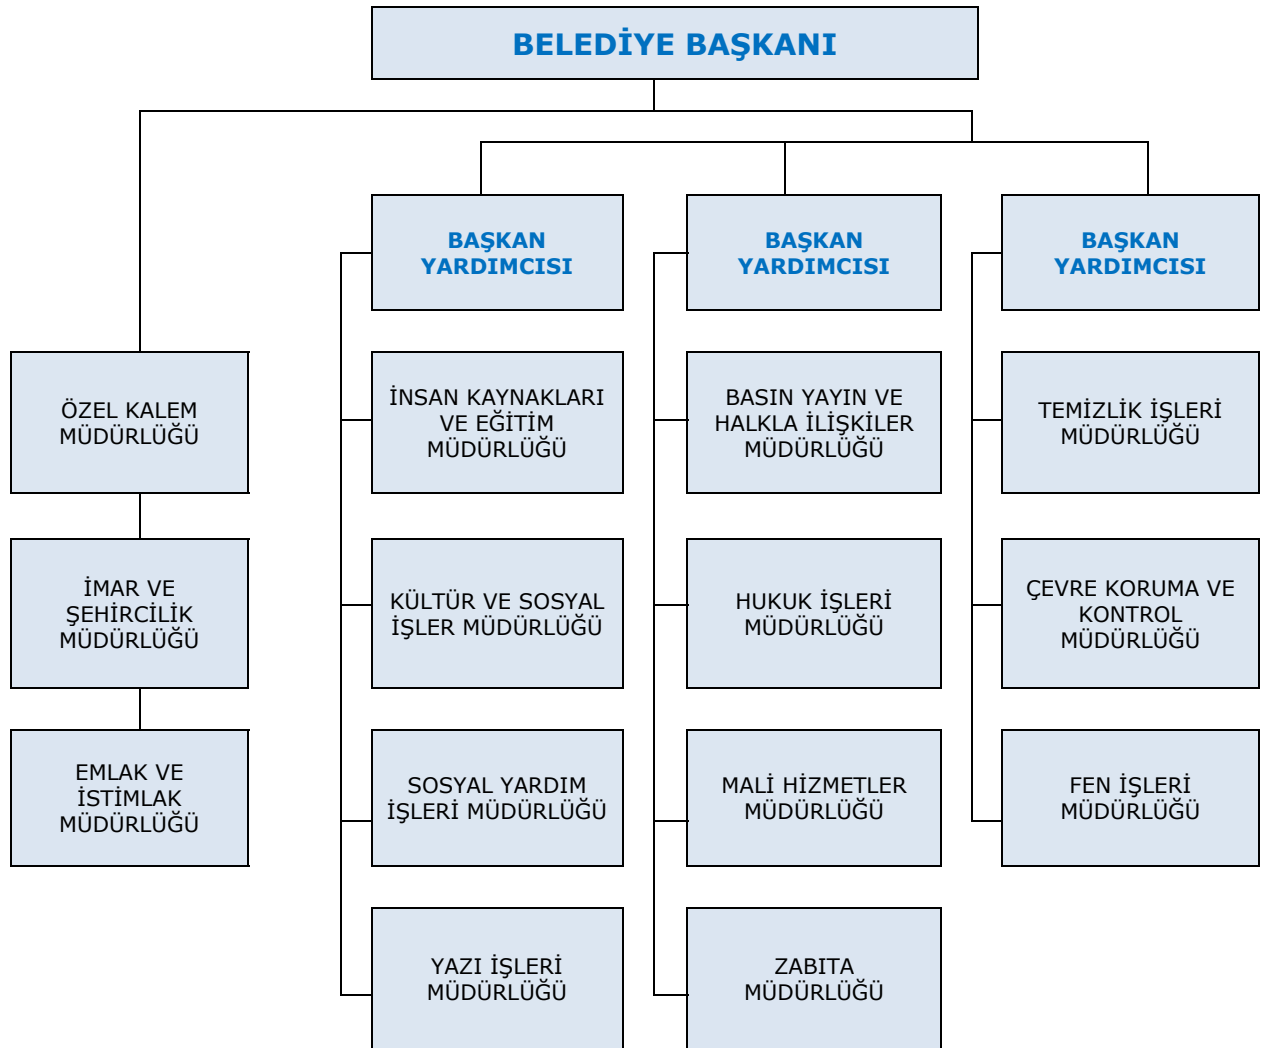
BELEDİYE BAŞKANI

ÖZEL KALEM MÜDÜRLÜĞÜ

İMAR VE ŞEHİRCİLİK MÜDÜRLÜĞÜ

EMLAK VE İSTİMLAK MÜDÜRLÜĞÜ

BAŞKAN YARDIMCISI

İNSAN KAYNAKLARI VE EĞİTİM MÜDÜRLÜĞÜ

KÜLTÜR VE SOSYAL İŞLER MÜDÜRLÜĞÜ

SOSYAL YARDIM İŞLERİ MÜDÜRLÜĞÜ

YAZI İŞLERİ MÜDÜRLÜĞÜ

BAŞKAN YARDIMCISI

BASIN YAYIN VE HALKLA İLİŞKİLER MÜDÜRLÜĞÜ

HUKUK İŞLERİ MÜDÜRLÜĞÜ

MALİ HİZMETLER MÜDÜRLÜĞÜ

ZABITA MÜDÜRLÜĞÜ

BAŞKAN YARDIMCISI

TEMİZLİK İŞLERİ MÜDÜRLÜĞÜ

ÇEVRE KORUMA VE KONTROL MÜDÜRLÜĞÜ

FEN İŞLERİ MÜDÜRLÜĞÜ